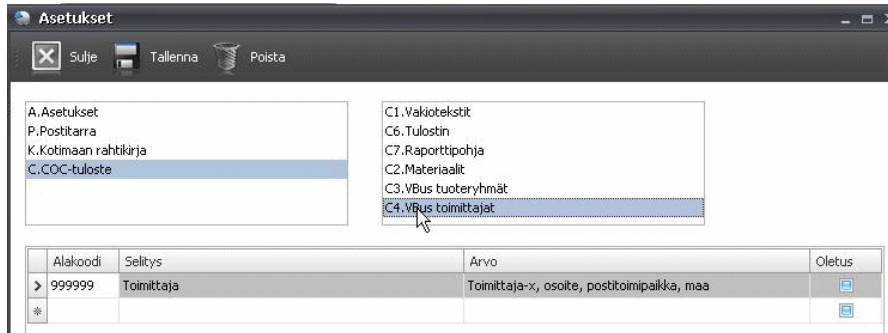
Asetukset

Sulje Tallenna Poista

A.Asetukset
P.Postitarra
K.Kotimaan rahtikirja
C.COC-tuloste

C1.Vakiotekstit
C6.Tulostin
C7.Raporttipohja
C2.Materiaalit
C3.VBus tuoteryhmät
C4.VBus toimittajat

| | Alakoodi | Selitys | Arvo | Oletus |
|---|---|---|---|---|
| > | 999999 | Toimittaja | Toimittaja-x, osoite, postitoimipaikka, maa | |
| * | | | | |